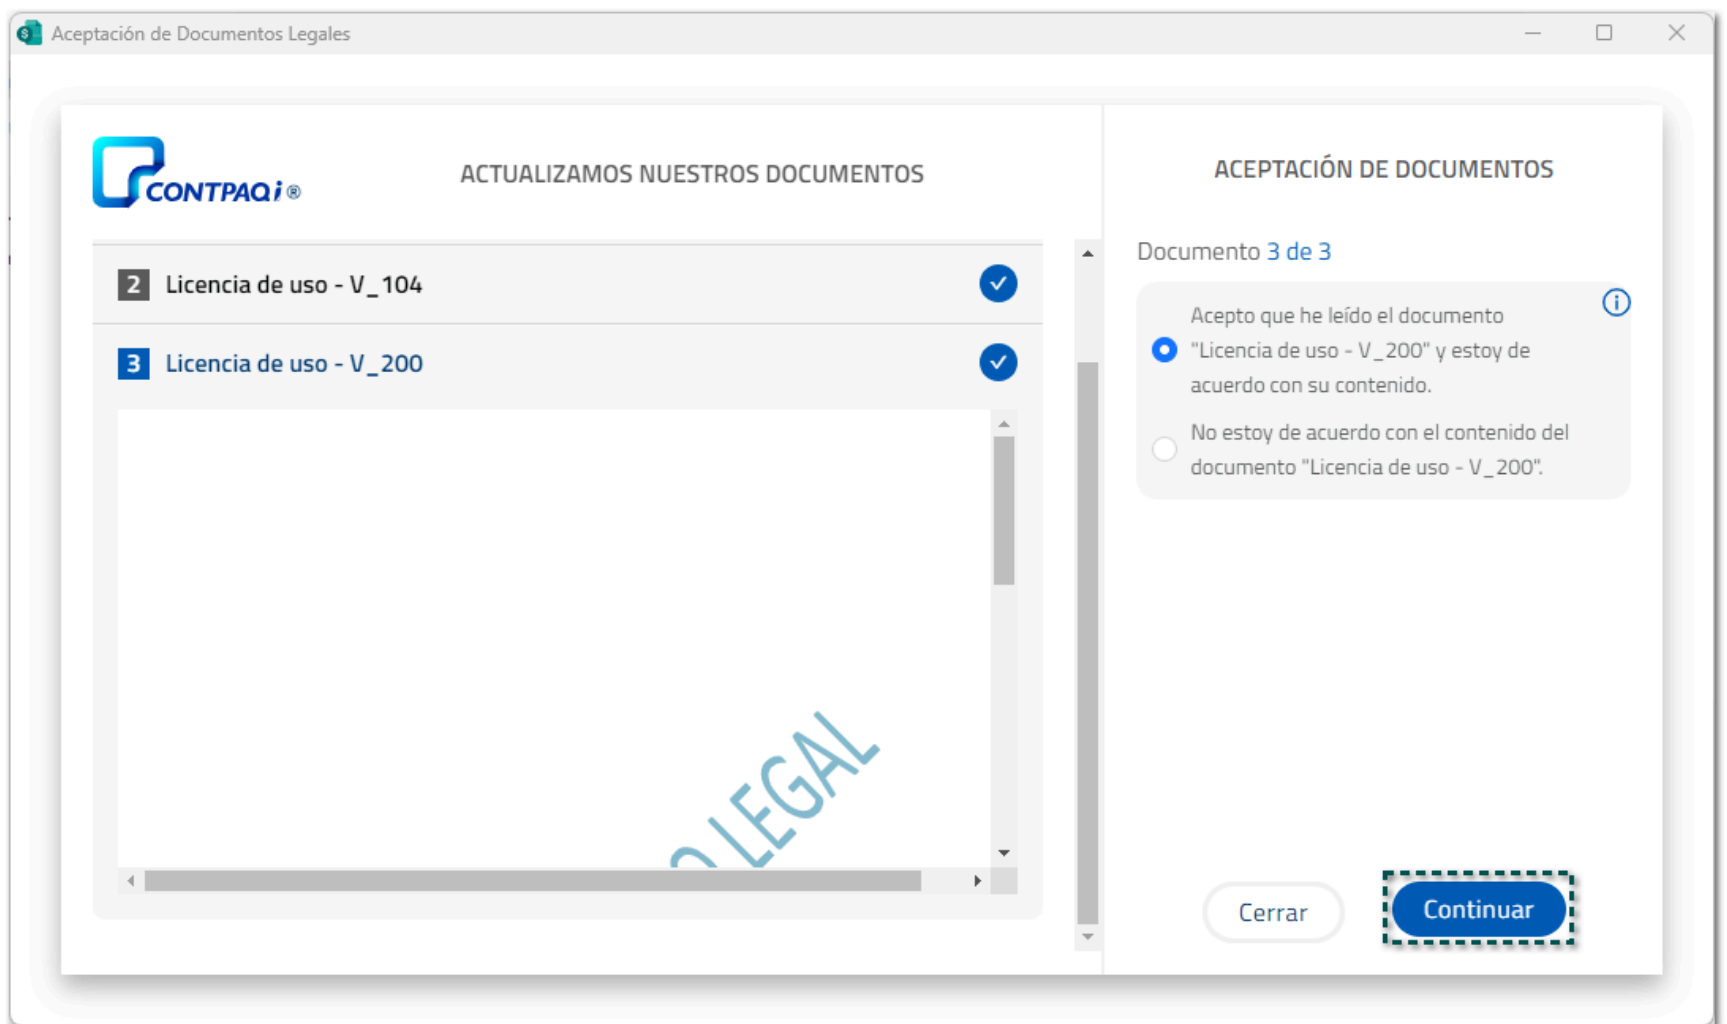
Aceptación de Documentos Legales

CONTPAQi®

ACTUALIZAMOS NUESTROS DOCUMENTOS

2 Licencia de uso - V_104

3 Licencia de uso - V_200

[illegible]LEGAL

ACEPTACIÓN DE DOCUMENTOS

Documento 3 de 3

Acepto que he leído el documento "Licencia de uso - V_200" y estoy de acuerdo con su contenido.

No estoy de acuerdo con el contenido del documento "Licencia de uso - V_200".

Cerrar

Continuar